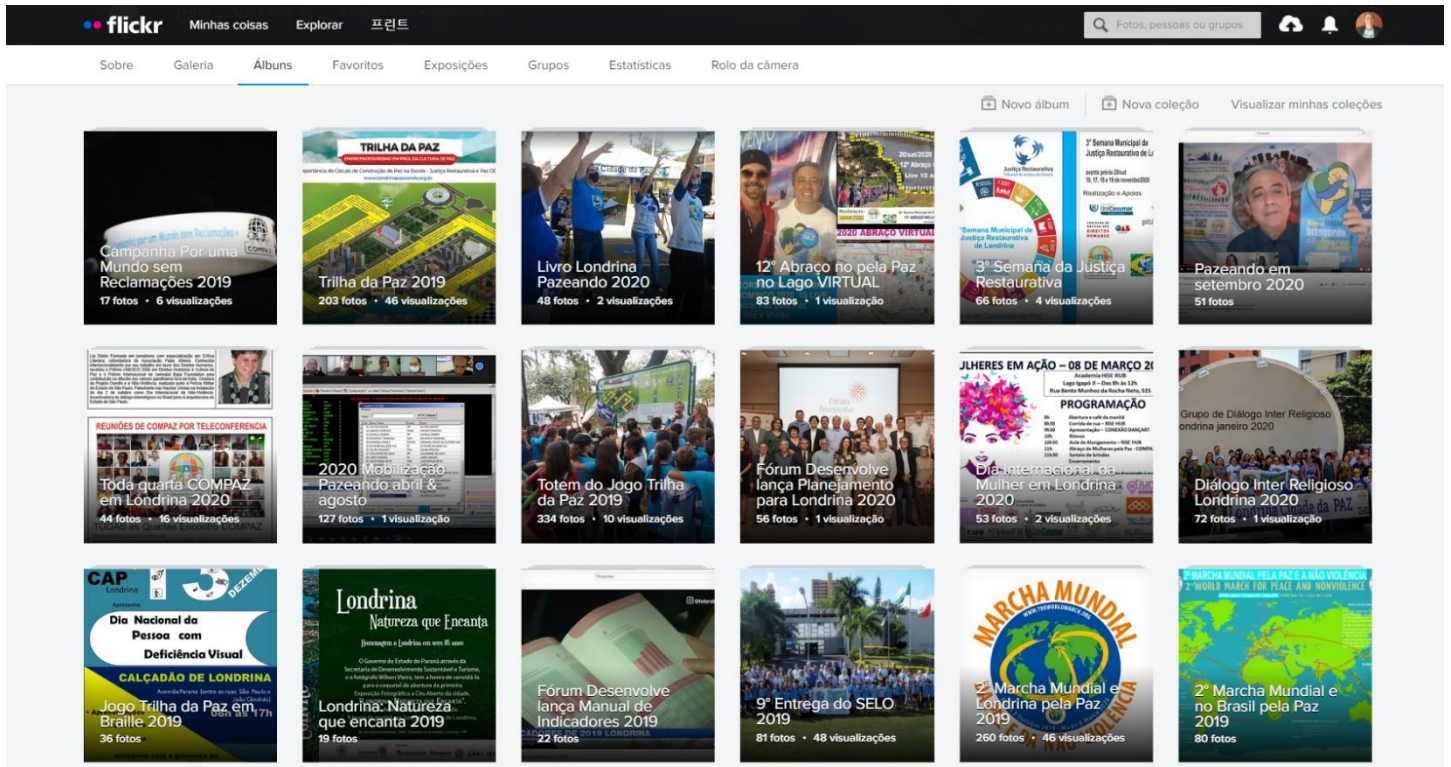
flickr Minhas coisas Explorar 프린트

Fotos, pessoas ou grupos

Sobre Galeria Álbuns Favoritos Exposições Grupos Estatísticas Rolo da câmera

Novo álbum Nova coleção Visualizar minhas coleções

Campanha Por uma Mundo sem Reclamações 2019
17 fotos • 6 visualizações

TRILHA DA PAZ
Trilha da Paz 2019
203 fotos • 46 visualizações

Livro Londrina Pazeando 2020
48 fotos • 2 visualizações

12° Abraço no pela Paz no Lago VIRTUAL
83 fotos • 1 visualização

3° Semana da Justiça Restaurativa
66 fotos • 4 visualizações

Pazeando em setembro 2020
51 fotos

REUNIÕES DE COMPAZ POR TELECONFERENCIA
Toda quarta COMPAZ em Londrina 2020
44 fotos • 16 visualizações

2020 Mobilização Pazeando abril & agosto
127 fotos • 1 visualização

Totem do Jogo Trilha da Paz 2019
334 fotos • 10 visualizações

Fórum Desenvolve lança Planejamento para Londrina 2020
56 fotos • 1 visualização

LHERES EM AÇÃO – 08 DE MARÇO 2
PROGRAMAÇÃO
Dia Internacional da Mulher em Londrina 2020
53 fotos • 2 visualizações

Grupo de Diálogo Inter Religioso Londrina janeiro 2020
Diálogo Inter Religioso Londrina 2020
72 fotos • 1 visualização

CAP Londrina
Dia Nacional da Pessoa com Deficiência Visual
CALÇADÃO DE LONDRINA
Jogo Trilha da Paz em Braille 2019
36 fotos

Londrina Natureza que Encanta
Londrina: Natureza que encanta 2019
19 fotos

Fórum Desenvolve lança Manual de Indicadores 2019
22 fotos

9° Entrega do SELO 2019
81 fotos • 48 visualizações

MARCHA MUNDIAL
2° Marcha Mundial e Londrina pela Paz 2019
260 fotos • 46 visualizações

2ª MARCHA MUNDIAL PELA PAZ E A NÃO VIOLÊNCIA
2nd WORLD MARCH FOR PEACE AND NONVIOLENCE
2° Marcha Mundial e no Brasil pela Paz 2019
80 fotos